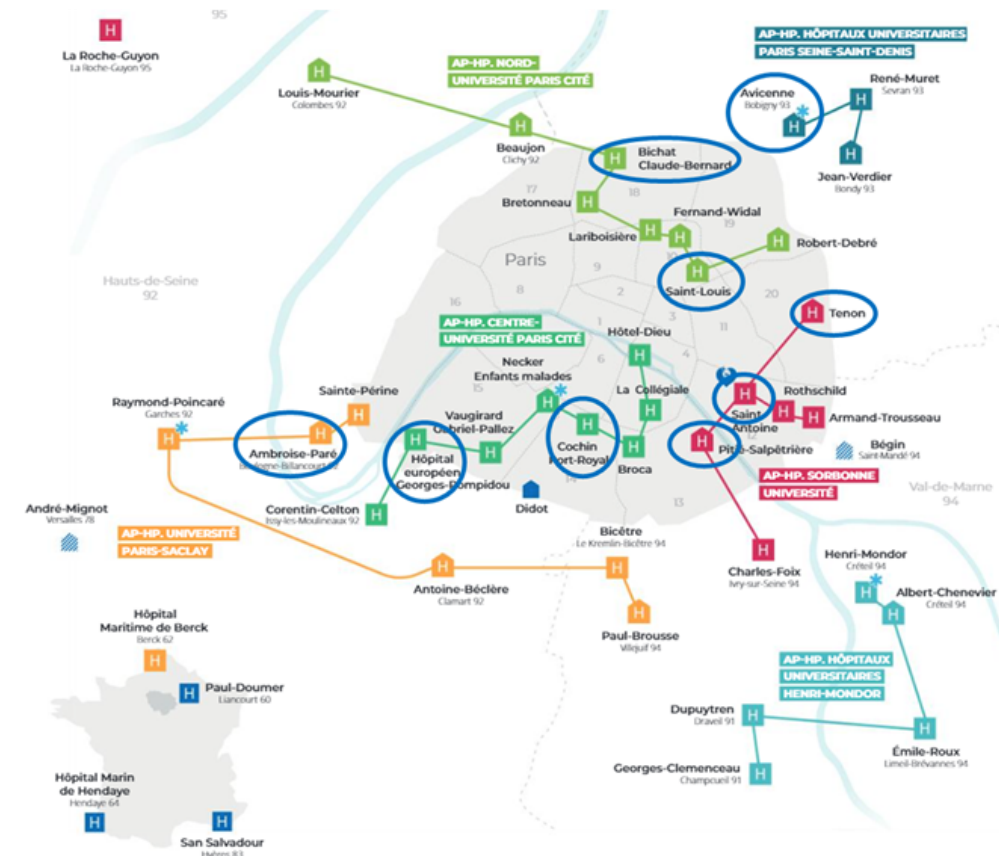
95

H
La Roche-Guyon
La Roche-Guyon 95

AP-HP. NORD-
UNIVERSITÉ PARIS CITÉ

AP-HP. HÔPITAUX UNIVERSITAIRES
PARIS SEINE-SAINT-DENIS

H
Louis-Mourier
Colombes 92

H
Avicenne
Bobigny 93

H
René-Muret
Sevran 93

H
Beaujon
Clichy 92

H
Bichat
Claude-Bernard

H
Jean-Verdier
Bondy 93

17
18
19
20

H
Bretonneau

H
Fernand-Widal

H
Lariboisière

H
Robert-Debré

Hauts-de-Seine
92

Paris

H
Saint-Louis

9
10
8
2
3
16
1
4
11
5
6
7
15
14
13
12

AP-HP. CENTRE-
UNIVERSITÉ PARIS CITÉ

H
Tenon

H
Hôtel-Dieu

Necker
Enfants malades

H
Sainte-Périne

H
La Collégiale

H
Rothschild

H
Raymond-Poincaré
Garches 92

H
Vaugirard
Gabriel-Pallez

H
Saint
Antoine

H
Armand-Trousseau

H
Ambroise-Paré
Boulogne-Billancourt 92

H
Hôpital
européen
Georges-Pompidou

H
Cochin
Port-Royal

H
Broca

H
Pitié-Salpêtrière

Bégin
Saint-Mandé 94

AP-HP. SORBONNE
UNIVERSITÉ

Val-de-Marne
94

H
Corentin-Celton
Issy-les-Moulineaux 92

Didot

André-Mignot
Versailles 78

AP-HP. UNIVERSITÉ
PARIS-SACLAY

Bicêtre
Le Kremlin-Bicêtre 94

H
Charles-Foix
Ivry-sur-Seine 94

H
Henri-Mondor
Créteil 94

H
Albert-Chenevier
Créteil 94

H
Antoine-Béclère
Clamart 92

H
Paul-Brousse
Villejuif 94

Hôpital
Maritime de Berck
Berck 62

AP-HP. HÔPITAUX
UNIVERSITAIRES
HENRI-MONDOR

H
Paul-Doumer
Liancourt 60

H
Dupuytren
Draveil 91

H
Émile-Roux
Limeil-Brévannes 94

Hôpital Marin
de Hendaye
Hendaye 64

H
Georges-Clemenceau
Champcueil 91

H
San Salvadour
Hyères 83